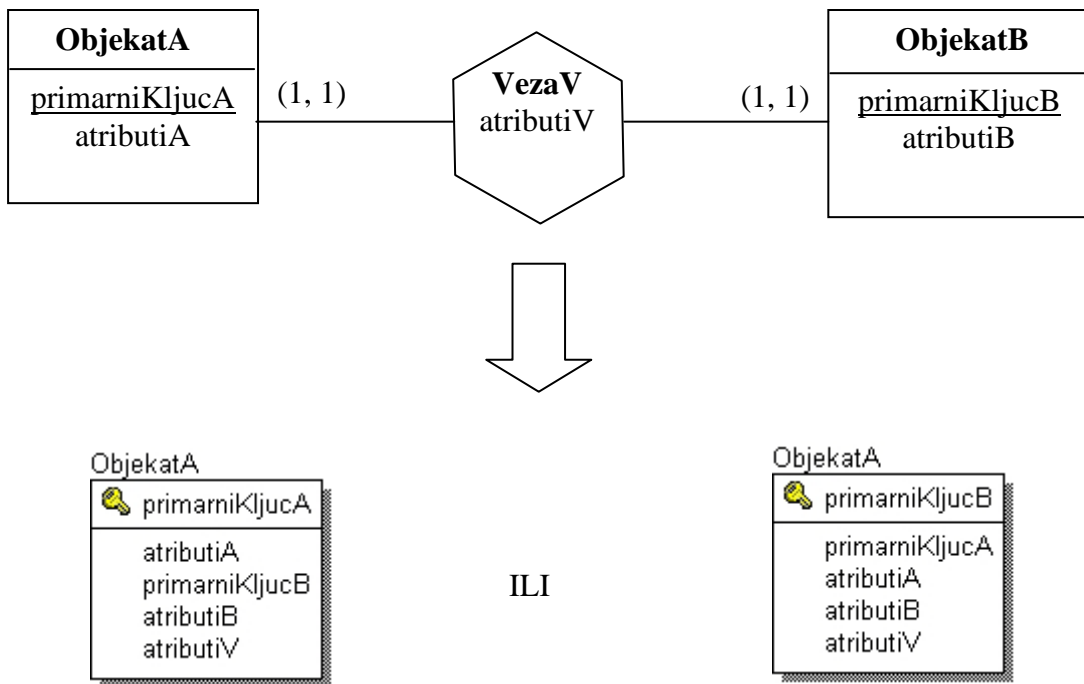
ObjekatA

primarniKljucA
atributiA

(1, 1)

VezaV
atributiV

(1, 1)

ObjekatB

primarniKljucB
atributiB

ObjekatA

primarniKljucA

atributiA
primarniKljucB
atributiB
atributiV

ILI

ObjekatA

primarniKljucB

primarniKljucA
atributiA
atributiB
atributiV